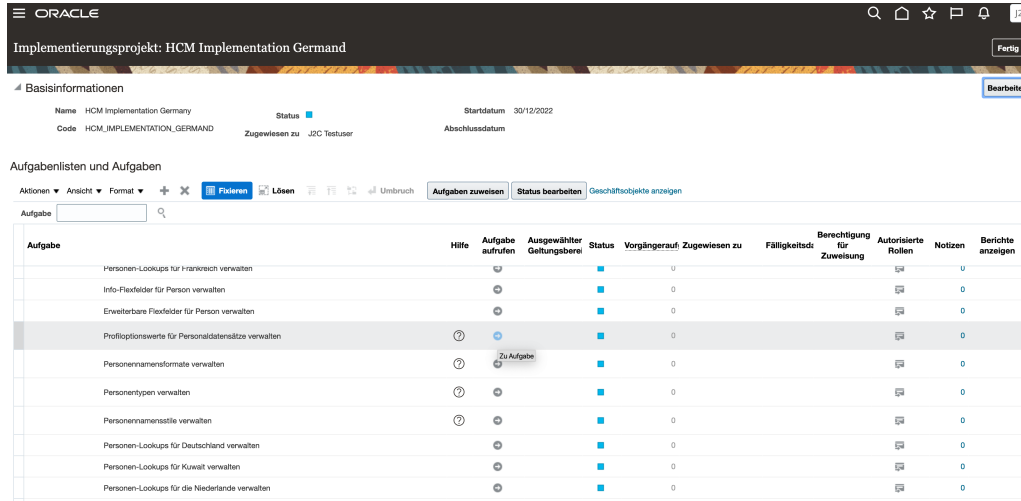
ORACLE

Implementierungsprojekt: HCM Implementation Germand

Fertig

Basisinformationen

Bearbeiten

Name HCM Implementation Germany
Code HCM_IMPLEMENTATION_GERMAND
Status
Zugewiesen zu J2C Testuser
Startdatum 30/12/2022
Abschlussdatum

Aufgabenlisten und Aufgaben

Aktionen ▼ Ansicht ▼ Format ▼ Fixieren Lösen Umbruch Aufgaben zuweisen Status bearbeiten Geschäftsobjekte anzeigen

Aufgabe

| Aufgabe | Hilfe | Aufgabe aufrufen | Ausgewählter Geltungsbereich | Status | Vorgängeraufg | Zugewiesen zu | Fälligkeitsda | Berechtigung für Zuweisung | Autorisierte Rollen | Notizen | Berichte anzeigen |
|---|---|---|---|---|---|---|---|---|---|---|---|
| Personen-Lookups für Frankreich verwalten | | | | | 0 | | | | | 0 | |
| Info-Flexfelder für Person verwalten | | | | | 0 | | | | | 0 | |
| Erweiterbare Flexfelder für Person verwalten | | | | | 0 | | | | | 0 | |
| Profiloptionswerte für Personaldatensätze verwalten | ? | | | | 0 | | | | | 0 | |
| Personennamensformate verwalten | ? | Zu Aufgabe | | | 0 | | | | | 0 | |
| Personentypen verwalten | ? | | | | 0 | | | | | 0 | |
| Personennamensstile verwalten | ? | | | | 0 | | | | | 0 | |
| Personen-Lookups für Deutschland verwalten | | | | | 0 | | | | | 0 | |
| Personen-Lookups für Kuwait verwalten | | | | | 0 | | | | | 0 | |
| Personen-Lookups für die Niederlande verwalten | | | | | 0 | | | | | 0 | |